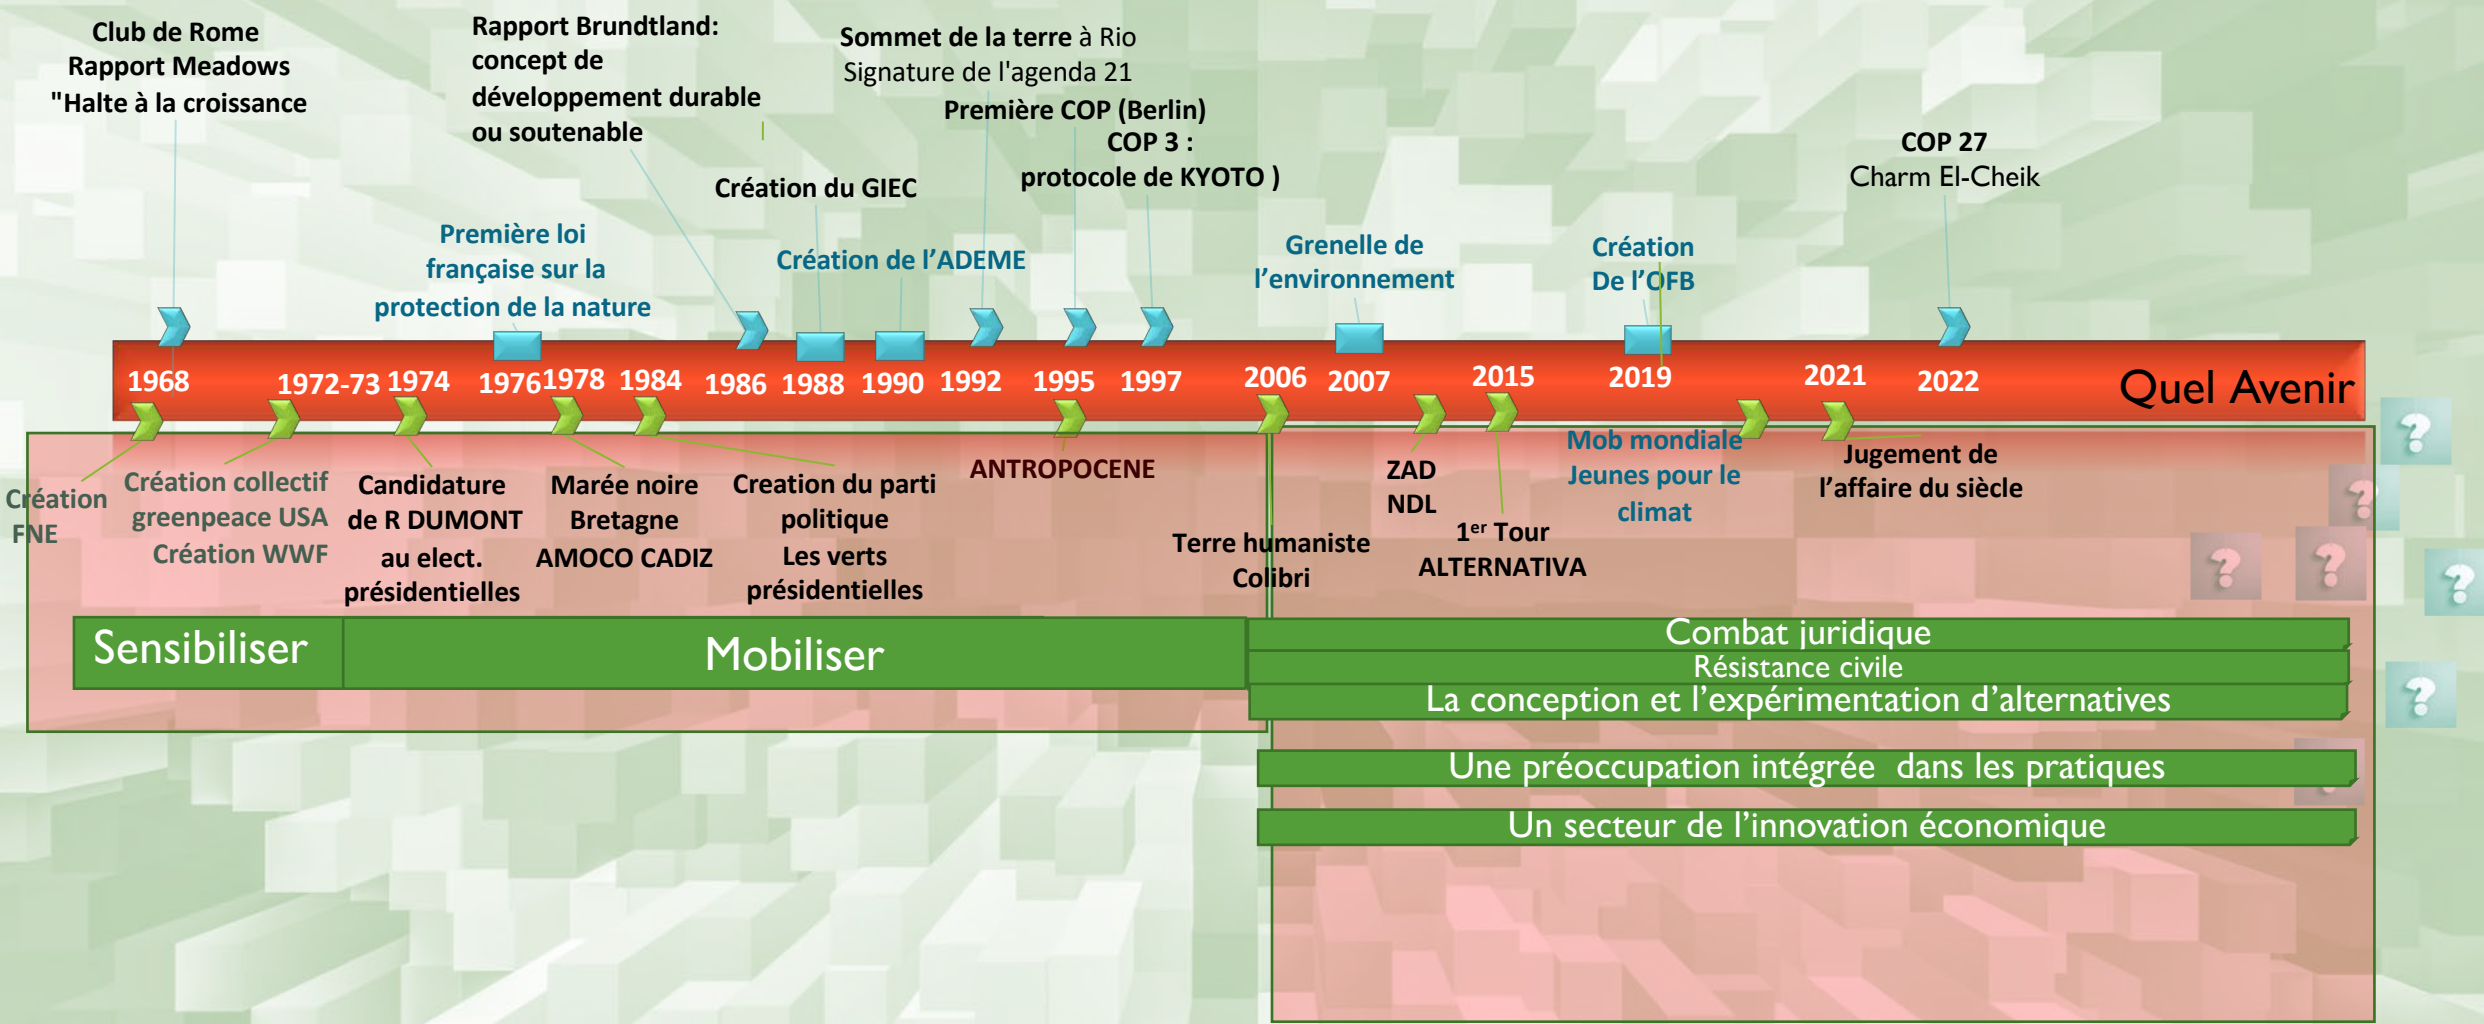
Club de Rome
Rapport Meadows
"Halte à la croissance

Rapport Brundtland:
concept de
développement durable
ou soutenable

Sommet de la terre à Rio
Signature de l'agenda 21

Première COP (Berlin)
COP 3 :
protocole de KYOTO )

COP 27
Charm El-Cheik

Création du GIEC

Première loi
française sur la
protection de la nature

Création de l'ADEME

Grenelle de
l'environnement

Création
De l'OFB

1968 1972-73 1974 1976 1978 1984 1986 1988 1990 1992 1995 1997 2006 2007 2015 2019 2021 2022

Quel Avenir

Création
FNE

Création collectif
greenpeace USA
Création WWF

Candidature
de R DUMONT
au elect.
présidentielles

Marée noire
Bretagne
AMOCO CADIZ

Creation du parti
politique
Les verts
présidentielles

ANTROPOCENE

Terre humaniste
Colibri

ZAD
NDL

1$^{er}$ Tour
ALTERNATIVA

Mob mondiale
Jeunes pour le
climat

Jugement de
l'affaire du siècle

?
?
?
?
?
?

Sensibiliser

Mobiliser

Combat juridique
Résistance civile
La conception et l'expérimentation d'alternatives

Une préoccupation intégrée dans les pratiques

Un secteur de l'innovation économique